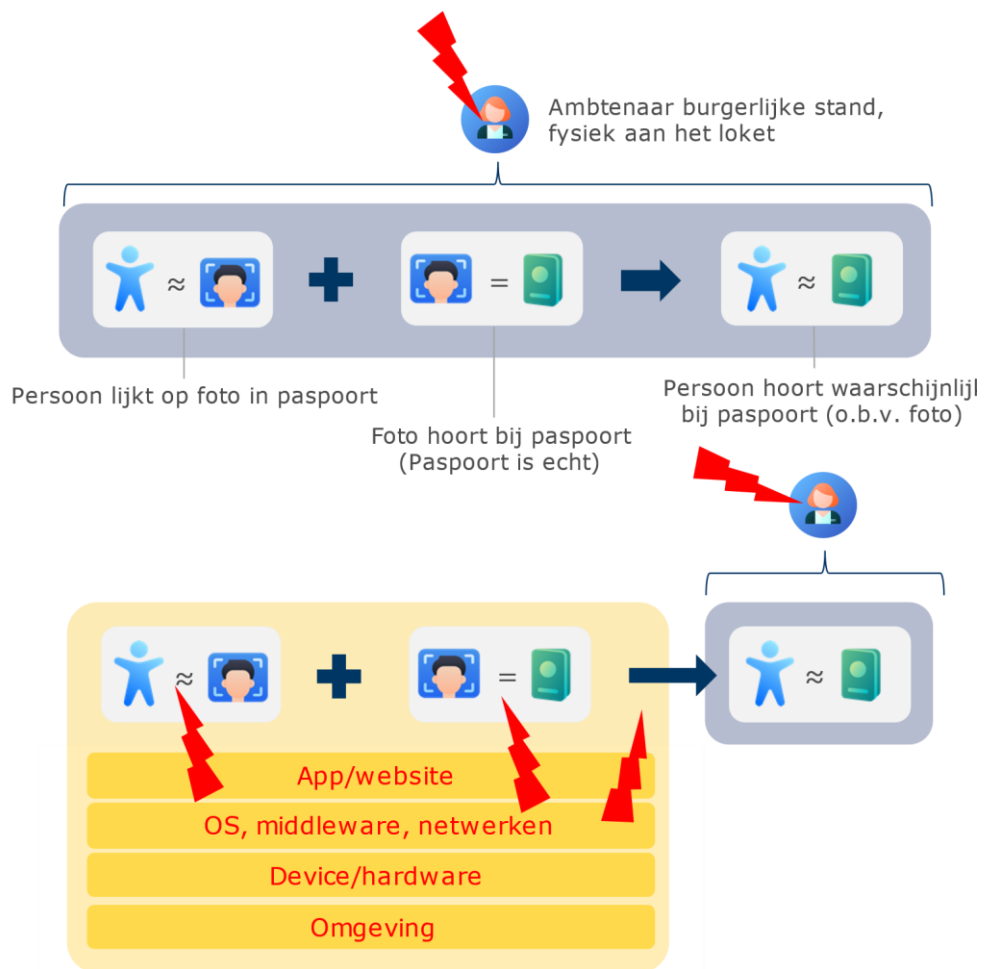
Ambtenaar burgerlijke stand, fysiek aan het loket

≈

=

≈

Persoon lijkt op foto in paspoort

Foto hoort bij paspoort (Paspoort is echt)

Persoon hoort waarschijnlijl bij paspoort (o.b.v. foto)

≈

=

≈

App/website

OS, middleware, netwerken

Device/hardware

Omgeving